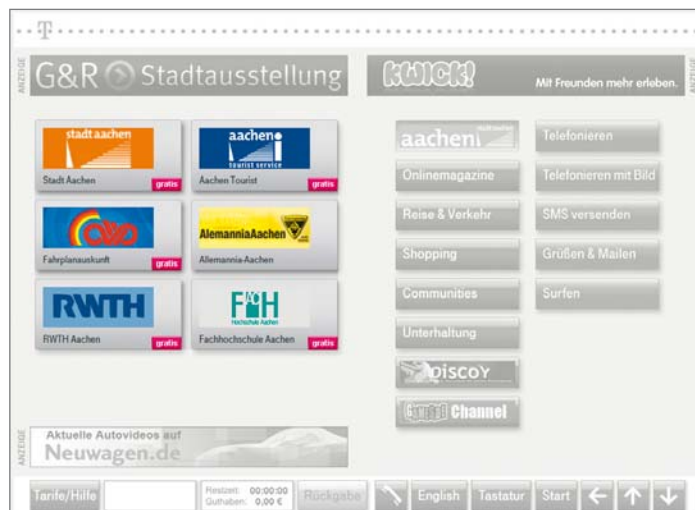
T

ANZEIGE

G&R Stadtausstellung

KWICK! Mit Freunden mehr erleben.

ANZEIGE

stadt aachen
Stadt Aachen
gratis

aachen tourist service
Aachen Tourist
gratis

Fahrplanauskunft
gratis

AlemanniaAachen
Alemannia-Aachen
gratis

RWTH
RWTH Aachen
gratis

FH Hochschule Aachen
Fachhochschule Aachen
gratis

aachen

Onlinemagazine

Reise & Verkehr

Shopping

Communities

Unterhaltung

DISCOY

Channel

Telefonieren

Telefonieren mit Bild

SMS versenden

Grüßen & Mailen

Surfen

ANZEIGE

Aktuelle Autovideos auf
Neuwagen.de

Tarife/Hilfe

Restzeit: 00:00:00
Guthaben: 0,00 €

Rückgabe

English

Tastatur

Start